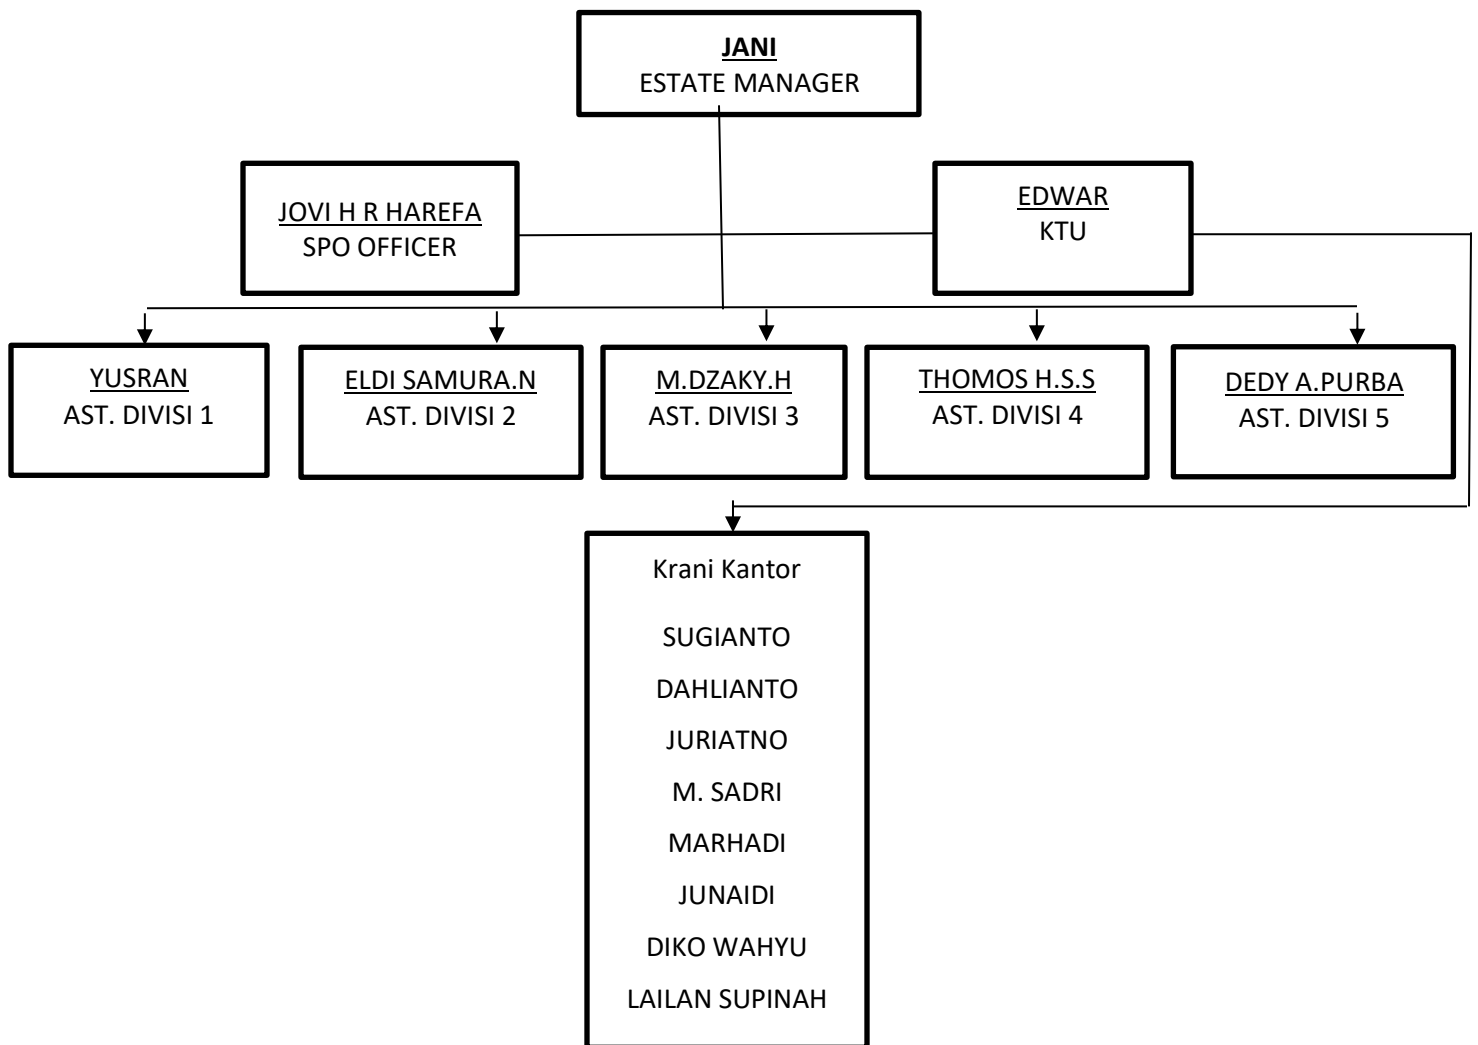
JANI
ESTATE MANAGER

JOVI H R HAREFA
SPO OFFICER

EDWAR
KTU

YUSRAN
AST. DIVISI 1

ELDI SAMURA.N
AST. DIVISI 2

M.DZAKY.H
AST. DIVISI 3

THOMOS H.S.S
AST. DIVISI 4

DEDY A.PURBA
AST. DIVISI 5

Krani Kantor

SUGIANTO

DAHLIANTO

JURIATNO

M. SADRI

MARHADI

JUNAIDI

DIKO WAHYU

LAILAN SUPINAH